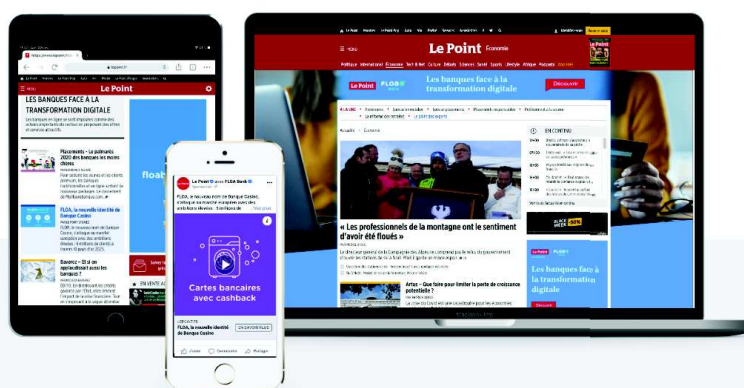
Le Point

LES BANQUES FACE À LA TRANSFORMATION DIGITALE

Placements - Le palmarès 2020 des banques les moins chères

FLOA, la nouvelle identité de Banque Casino

Bourse - Et si on réglementait aussi les banques ?

Le Point

Les banques face à la transformation digitale

Découvrir

« Les professionnels de la montagne ont le sentiment d'avoir été floués »

EN CONTINU

Les banques face à la transformation digitale

Découvrir

Le Point avec FLOA Bank

Cartes bancaires avec cashback

FLOA, la nouvelle identité de Banque Casino

EN SAVOIR PLUS

J'aime

Commenter

Partager